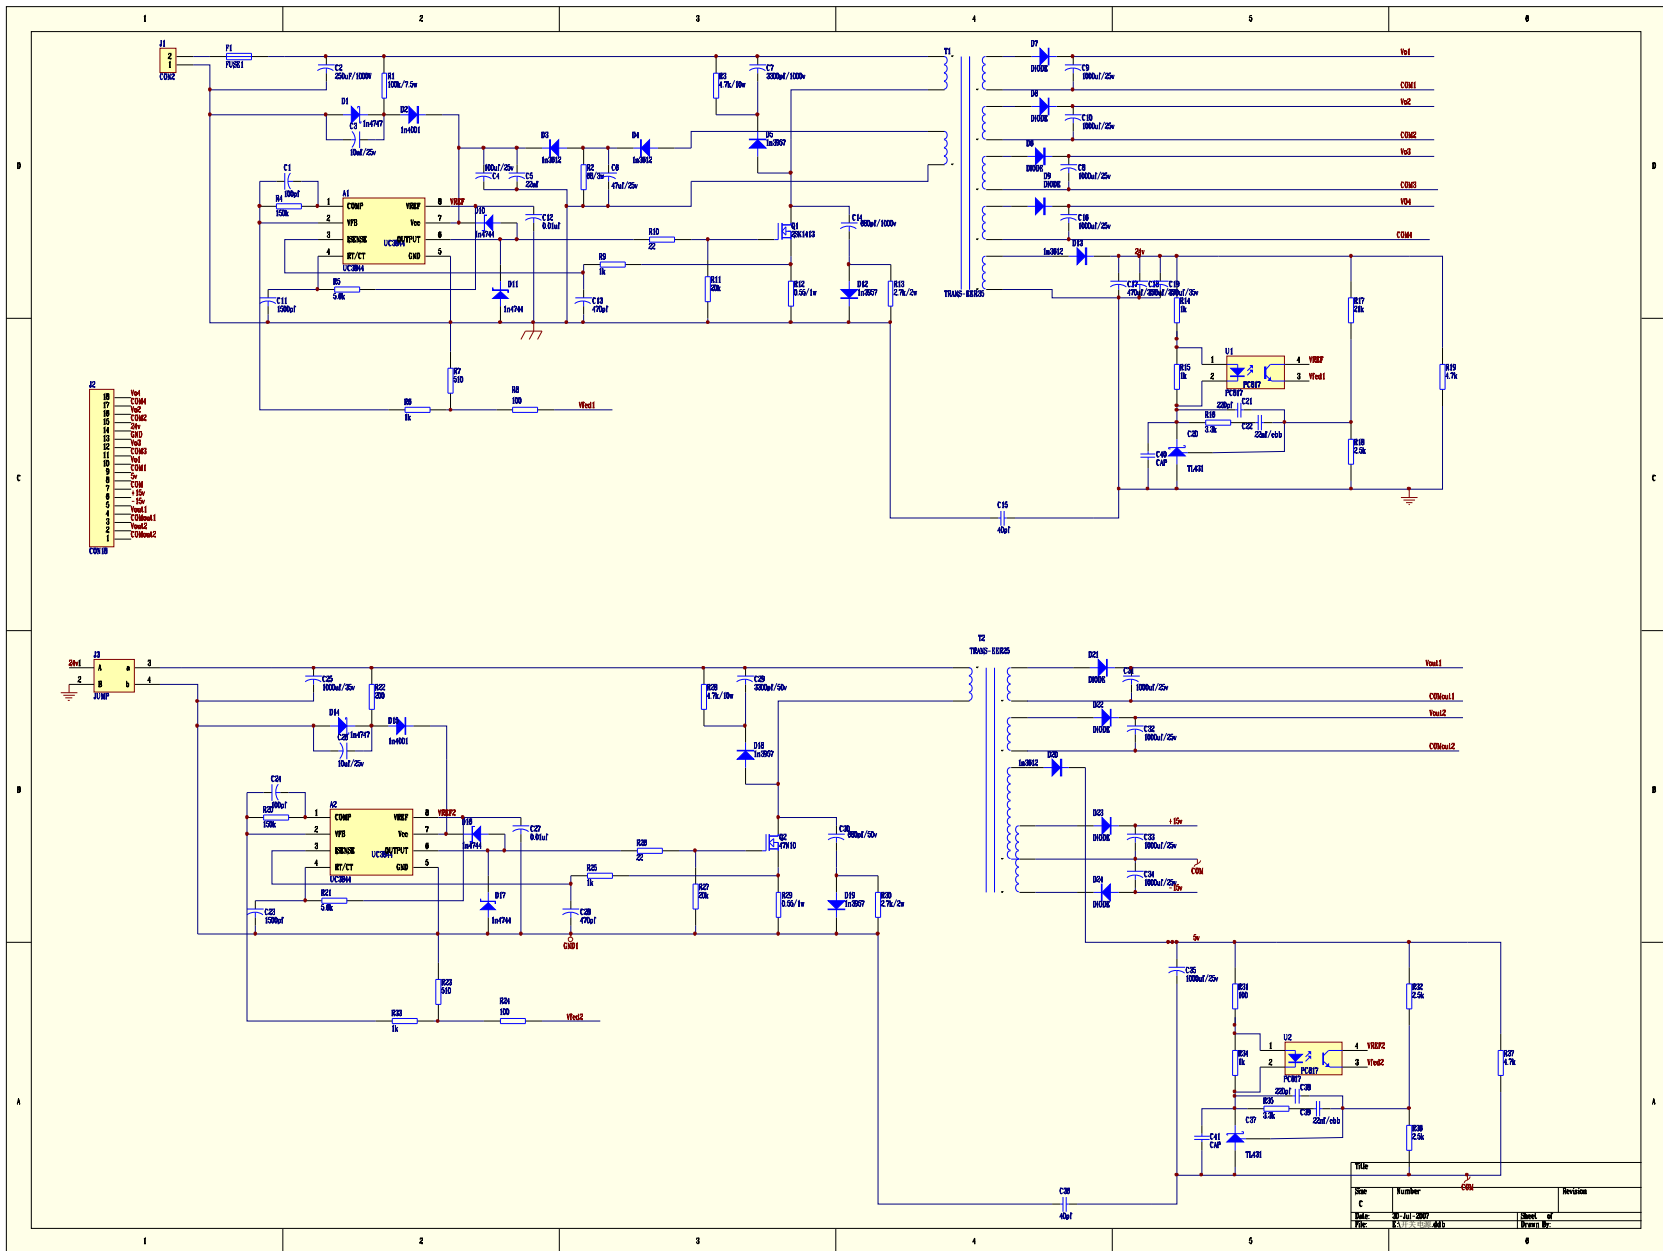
1 2 3 4 5 6

D

J1
CON2
F1
FUSE1
C2
250uF/1000V
R1
100k/7.5w
R3
4.7k/10w
C7
3300pF/1000V
T1
D7
DIODE
C9
1000uF/25v
Vo1
COM1
D8
DIODE
C10
1000uF/25v
Vo2
COM2
D6
DIODE
D9
DIODE
C8
1000uF/25v
Vo3
COM3
Vo4
C16
1000uF/25v
COM4
D1
1n4747
C3
10uF/25v
D2
1n4001
D3
1n3612
D4
1n3612
D5
1n3957
C4
100uF/25v
C5
22nF
R2
68/3w
C6
47uF/25v
C1
100pF
A1
COMP
VFB
ISENSE
RT/CT
UC3844
VREF
Vcc
OUTPUT
GND
VREF
UC3844
R4
150k
D10
1n4744
C12
0.01uF
R10
22
Q1
2SK1413
C14
680pF/1000V
R9
1k
R11
20k
R12
0.55/1w
D12
1n3957
R13
2.7k/2w
TRANS-EE25
D13
1n3612
24v
C17
470uF/35v
C18
470uF/35v
C19
470uF/35v
R14
1k
R17
20k
R5
5.0k
C11
1500pF
D11
1n4744
C13
470pF
R7
510
R8
100
Vfed1
R6
1k
R15
1k
U1
1
2
4
3
VREF
Vfed1
PC817
220pF
C21
R16
3.3k
C22
22nF/cbb
C20
C40
CAP
TL431
R18
2.5k
R19
4.7k
C15
40pF

J2
Vo4
COM4
Vo2
COM2
24v
GND
Vo3
COM3
Vo1
COM1
5v
COM
+15v
-15v
Vout1
COMout1
Vout2
COMout2
CON18
18
17
16
15
14
13
12
11
10
9
8
7
6
5
4
3
2
1

C

B

J3
24v1
JUMP
A
B
a
b
3
4
2
C25
1000uF/35v
R22
330
R26
4.7k/10w
C29
3300pF/50v
T2
TRANS-EE25
D21
DIODE
C31
1000uF/25v
Vout1
COMout1
D22
DIODE
C32
1000uF/25v
Vout2
COMout2
D14
C26
1n4747
10uF/25v
D15
1n4001
D18
1n3957
D20
1n3612
C24
100pF
R37
150k
A2
COMP
VFB
ISENSE
RT/CT
UC3844
VREF
Vcc
OUTPUT
GND
UC3844
VREF2
D16
1n4744
C27
0.01uF
R28
22
Q2
47N10
C30
680pF/50v
D23
DIODE
+15v
C33
1000uF/25v
C34
1000uF/25v
COM
-15v
D24
DIODE
R21
5.0k
C23
1500pF
D17
1n4744
R25
1k
C28
470pF
GND1
R27
20k
R29
0.55/1w
D19
1n3957
R30
2.7k/2w
R23
510
R24
100
Vfed2
R33
1k

A

5v
C35
1000uF/25v
R31
100
R32
2.5k
U2
1
2
4
3
VREF2
Vfed2
PC817
R34
1k
220pF
R35
3.3k
C38
C39
22nF/cbb
C37
C41
CAP
TL431
R36
2.5k
R37
4.7k
C36
40pF
COM

Title
Size
C
Number
Revision
Date:
20-Jul-2007
Sheet of
File:
E:\开关电源.ddb
Drawn By: